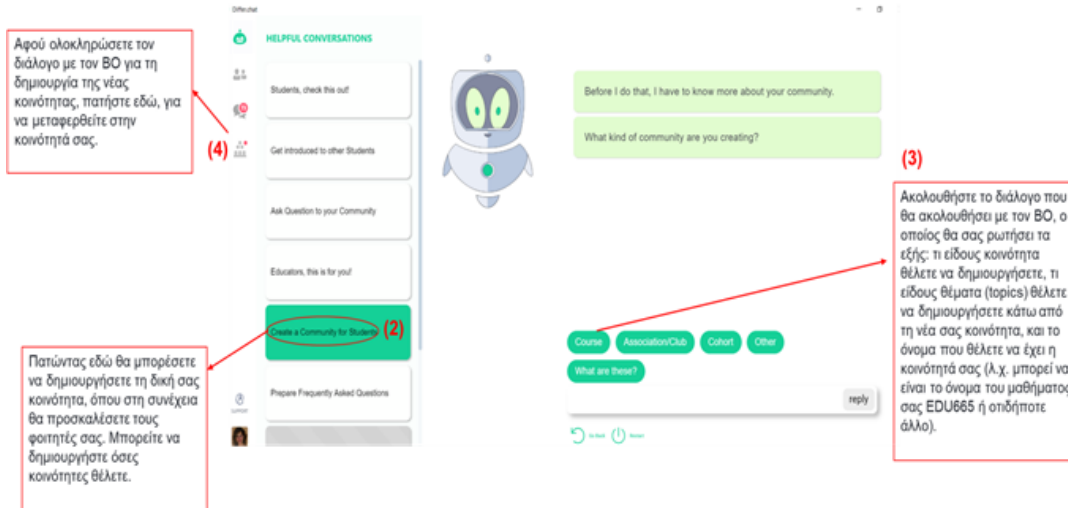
Αφού ολοκληρώσετε τον διάλογο με τον BO για τη δημιουργία της νέας κοινότητας, πατήστε εδώ, για να μεταφερθείτε στην κοινότητά σας.

(4)

Differ.chat

HELPFUL CONVERSATIONS

Students, check this out!

Get introduced to other Students

Ask Question to your Community

Educators, this is for you!

Create a Community for Students

(2)

Prepare Frequently Asked Questions

Support

Πατώντας εδώ θα μπορέσετε να δημιουργήσετε τη δική σας κοινότητα, όπου στη συνέχεια θα προσκαλέσετε τους φοιτητές σας. Μπορείτε να δημιουργήσετε όσες κοινότητες θέλετε.

Before I do that, I have to know more about your community.

What kind of community are you creating?

(3)

Ακολουθήστε το διάλογο που θα ακολουθήσει με τον BO, ο οποίος θα σας ρωτήσει τα εξής: τι είδους κοινότητα θέλετε να δημιουργήσετε, τι είδους θέματα (topics) θέλετε να δημιουργήσετε κάτω από τη νέα σας κοινότητα, και το όνομα που θέλετε να έχει η κοινότητά σας (λ.χ. μπορεί να είναι το όνομα του μαθήματος σας EDU665 ή οτιδήποτε άλλο).

Course

Association/Club

Cohort

Other

What are these?

reply

Go Back

Restart